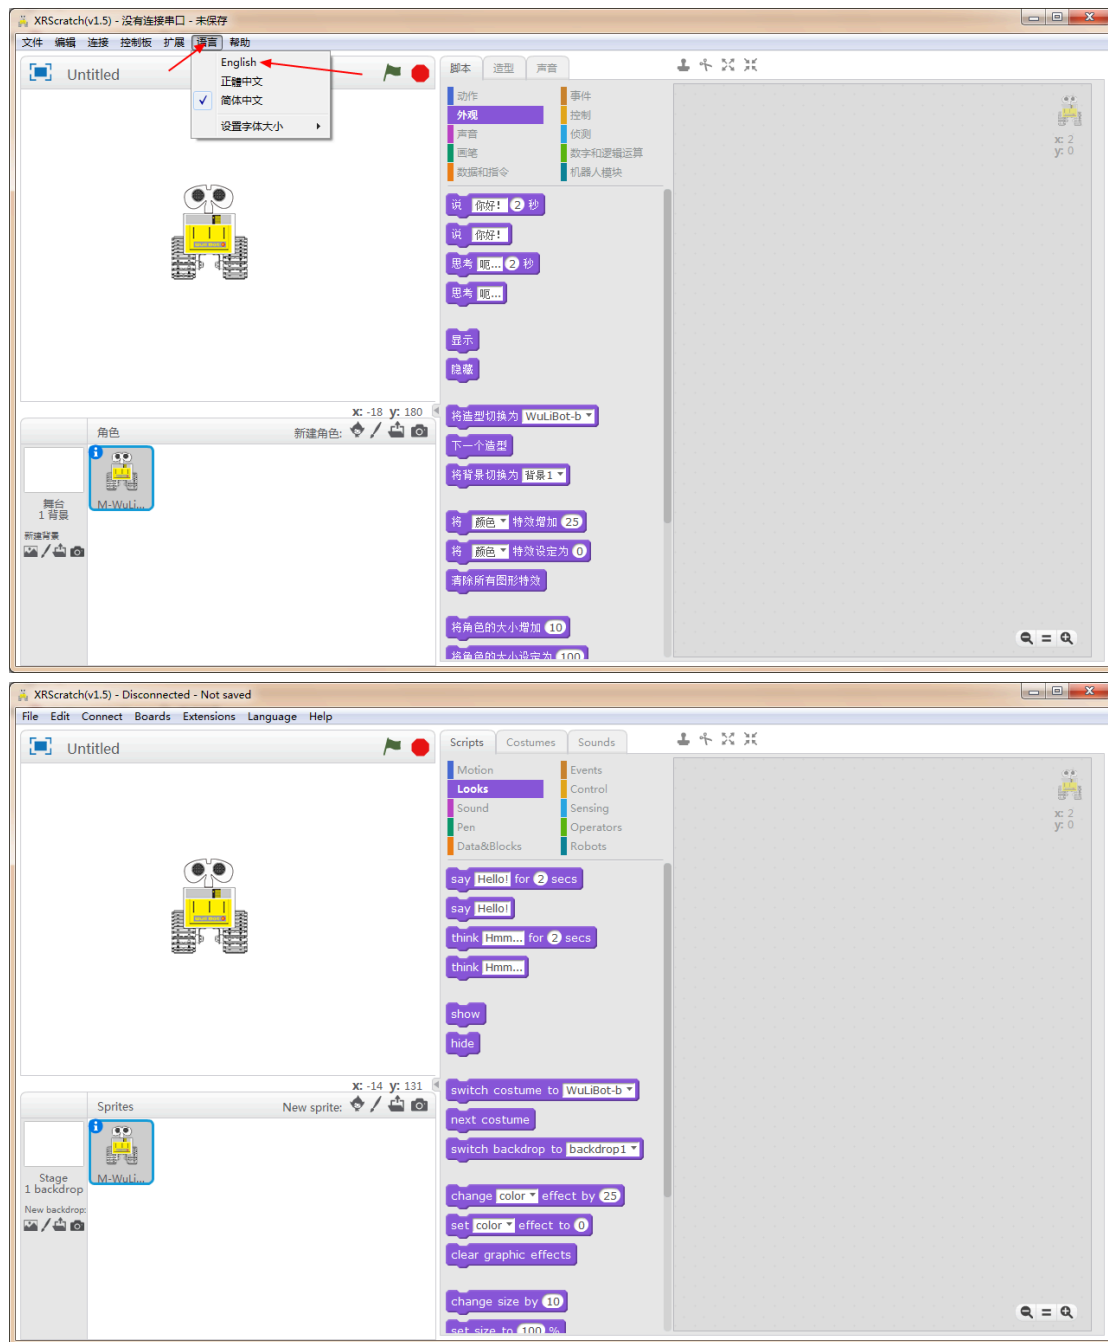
XRScratch(v1.5) - 没有连接串口 - 未保存

文件 编辑 连接 控制板 扩展 语言 帮助

English
正體中文
✓ 简体中文
设置字体大小 ▸

Untitled

脚本 造型 声音

动作 事件
外观 控制
声音 侦测
画笔 数字和逻辑运算
数据和指令 机器人模块

说 你好! 2 秒
说 你好!
思考 嗯... 2 秒
思考 嗯...
显示
隐藏
将造型切换为 WuLiBot-b
下一个造型
将背景切换为 背景1
将 颜色 特效增加 25
将 颜色 特效设定为 0
清除所有图形特效
将角色的大小增加 10
将角色的大小设定为 100

x: 2
y: 0

x: -18 y: 180

角色 新建角色:

舞台
1 背景
新建背景

M-WuLi...

XRScratch(v1.5) - Disconnected - Not saved

File Edit Connect Boards Extensions Language Help

Untitled

Scripts Costumes Sounds

Motion Events
Looks Control
Sound Sensing
Pen Operators
Data&Blocks Robots

say Hello! for 2 secs
say Hello!
think Hmm... for 2 secs
think Hmm...
show
hide
switch costume to WuLiBot-b
next costume
switch backdrop to backdrop1
change color effect by 25
set color effect to 0
clear graphic effects
change size by 10
set size to 100 %

x: 2
y: 0

x: -14 y: 131

Sprites New sprite:

Stage
1 backdrop
New backdrop:

M-WuLi...